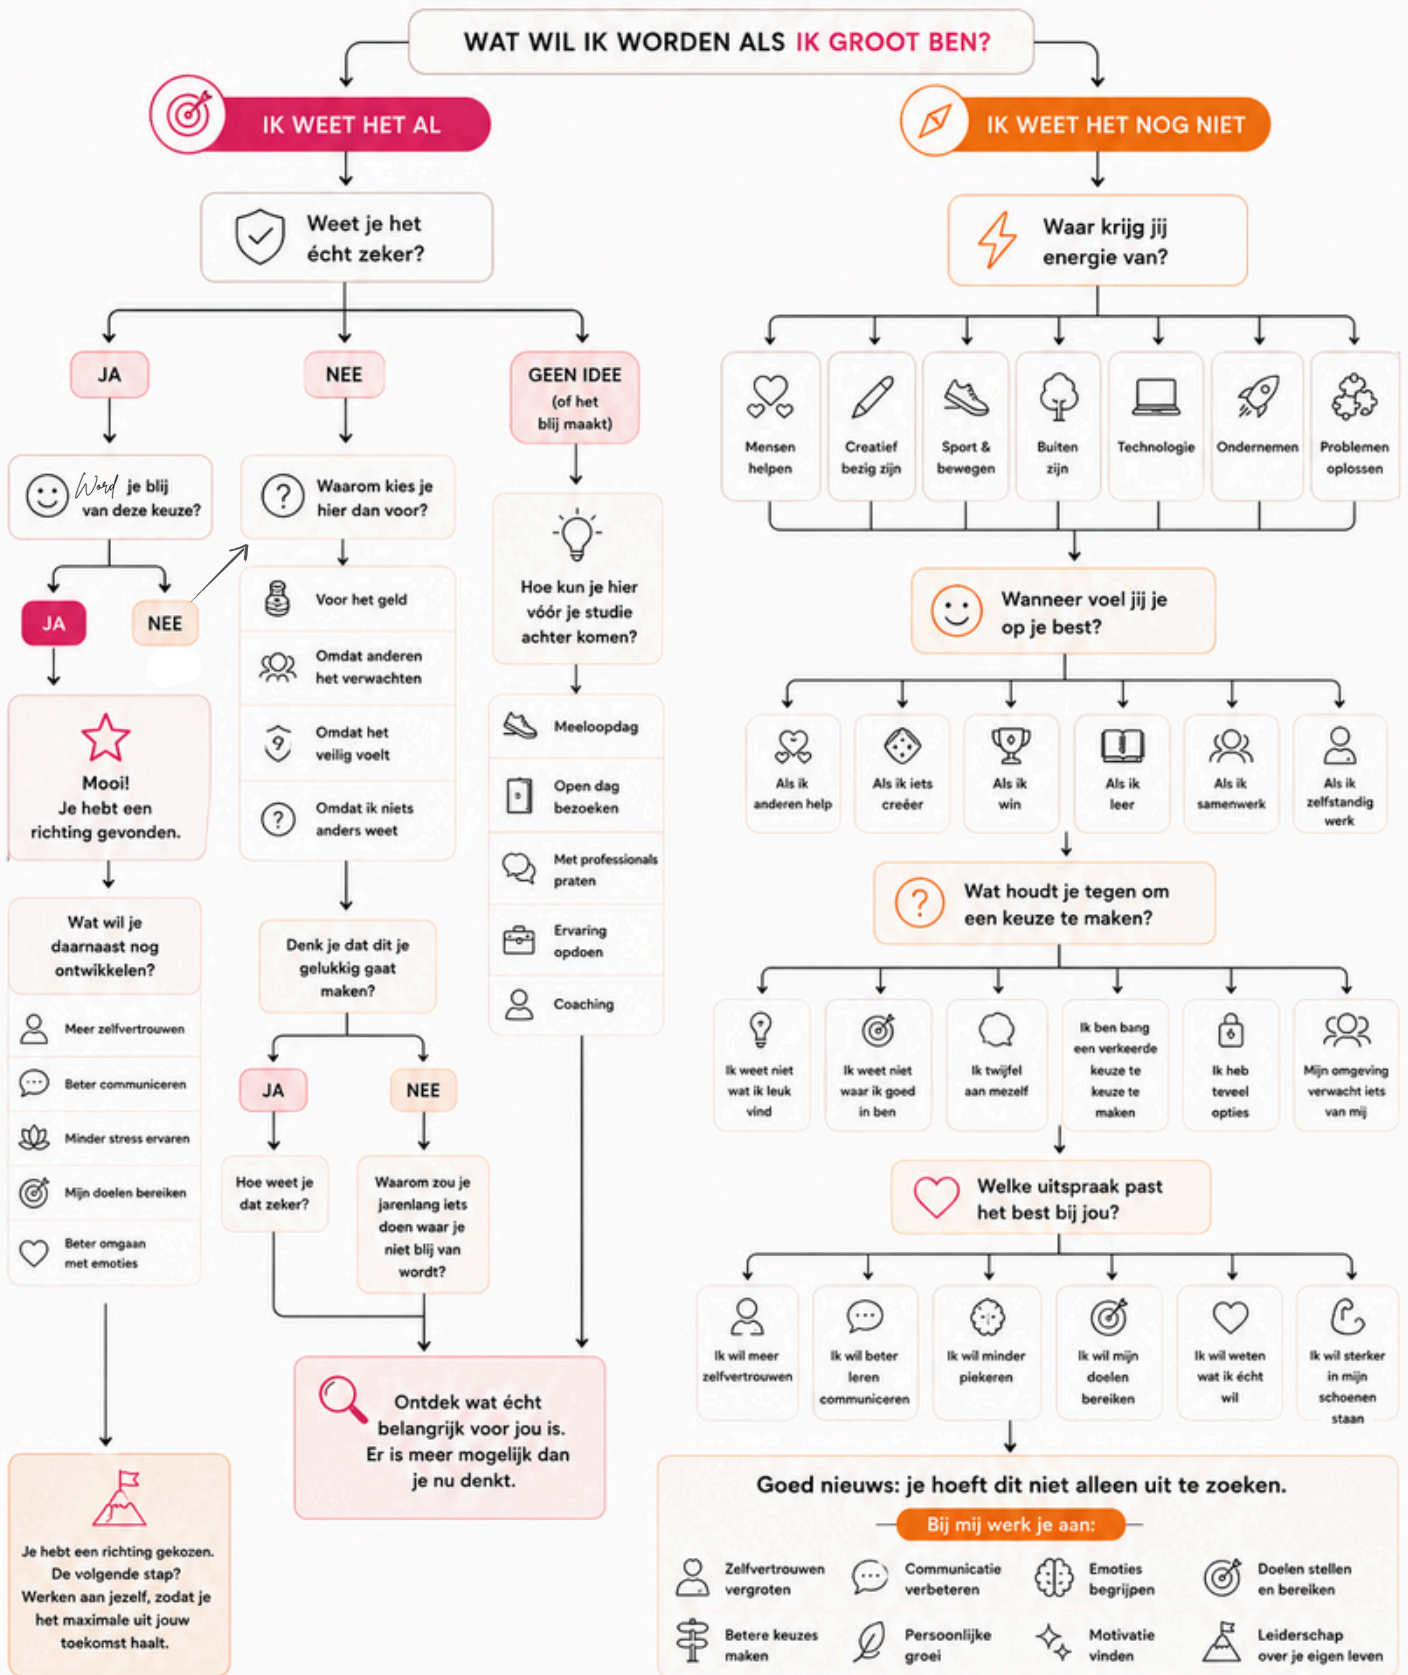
WAT WIL IK WORDEN ALS IK GROOT BEN?

IK WEET HET AL

Weet je het écht zeker?

JA

NEE

GEEN IDEE (of het blij maakt)

Word je blij van deze keuze?

JA

NEE

Mooi! Je hebt een richting gevonden.

Wat wil je daarnaast nog ontwikkelen?

Meer zelfvertrouwen

Beter communiceren

Minder stress ervaren

Mijn doelen bereiken

Beter omgaan met emoties

Je hebt een richting gekozen. De volgende stap? Werken aan jezelf, zodat je het maximale uit jouw toekomst haalt.

Waarom kies je hier dan voor?

Voor het geld

Omdat anderen het verwachten

Omdat het veilig voelt

Omdat ik niets anders weet

Denk je dat dit je gelukkig gaat maken?

JA

NEE

Hoe weet je dat zeker?

Waarom zou je jarenlang iets doen waar je niet blij van wordt?

Hoe kun je hier vóór je studie achter komen?

Meeloopdag

Open dag bezoeken

Met professionals praten

Ervaring opdoen

Coaching

Ontdek wat écht belangrijk voor jou is. Er is meer mogelijk dan je nu denkt.

IK WEET HET NOG NIET

Waar krijg jij energie van?

Mensen helpen

Creatief bezig zijn

Sport & bewegen

Buiten zijn

Technologie

Ondernemen

Problemen oplossen

Wanneer voel jij je op je best?

Als ik anderen help

Als ik iets creëer

Als ik win

Als ik leer

Als ik samenwerk

Als ik zelfstandig werk

Wat houdt je tegen om een keuze te maken?

Ik weet niet wat ik leuk vind

Ik weet niet waar ik goed in ben

Ik twijfel aan mezelf

Ik ben bang een verkeerde keuze te keuze te maken

Ik heb teveel opties

Mijn omgeving verwacht iets van mij

Welke uitspraak past het best bij jou?

Ik wil meer zelfvertrouwen

Ik wil beter leren communiceren

Ik wil minder piekeren

Ik wil mijn doelen bereiken

Ik wil weten wat ik écht wil

Ik wil sterker in mijn schoenen staan

Goed nieuws: je hoeft dit niet alleen uit te zoeken.

Bij mij werk je aan:

Zelfvertrouwen vergroten

Communicatie verbeteren

Emoties begrijpen

Doelen stellen en bereiken

Betere keuzes maken

Persoonlijke groei

Motivatie vinden

Leiderschap over je eigen leven